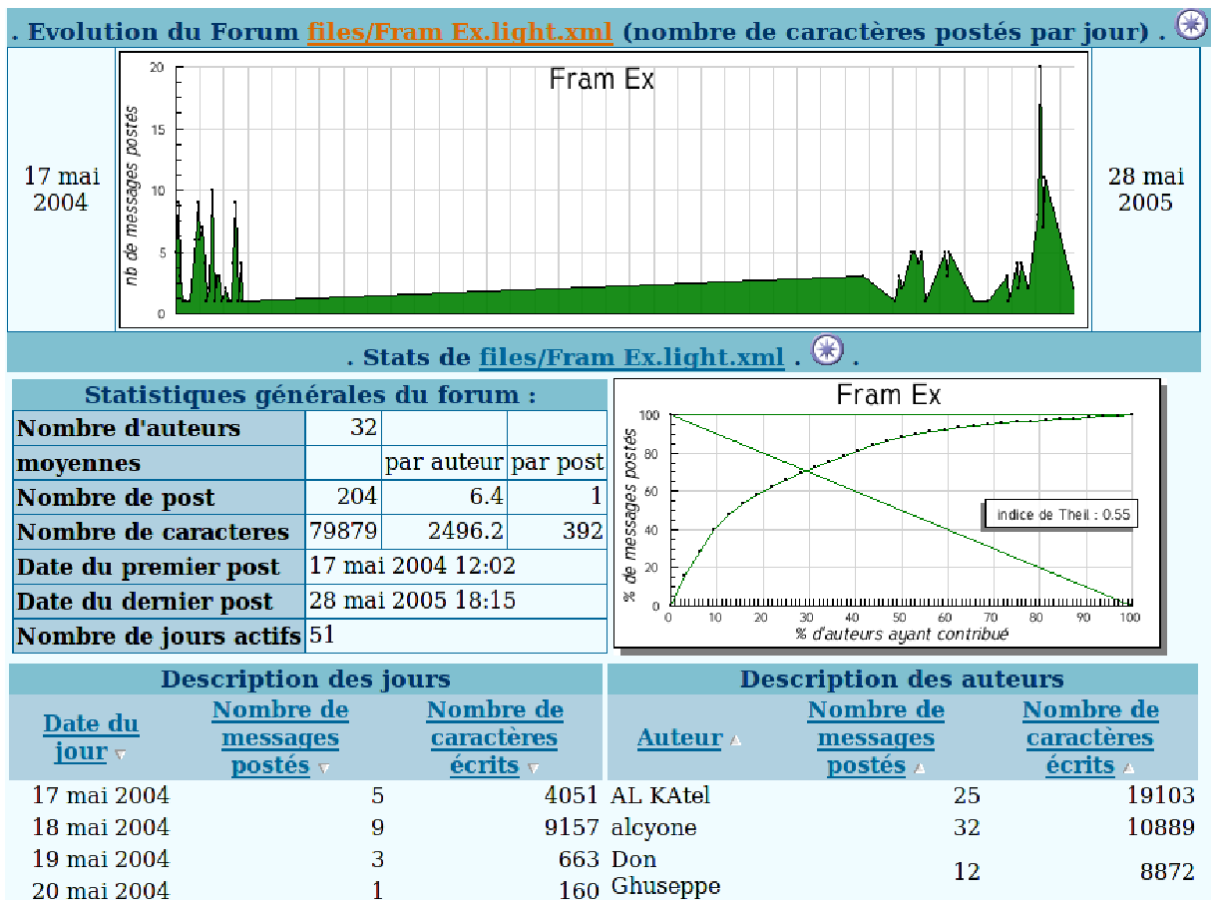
. Evolution du Forum files/Fram Ex.light.xml (nombre de caractères postés par jour) .

17 mai 2004

Fram Ex

20
15
10
5
0

nb de messages postés

28 mai 2005

. Stats de files/Fram Ex.light.xml . .

| Statistiques générales du forum : | | | |
|---|---|---|---|
| Nombre d'auteurs | 32 | | |
| moyennes | | par auteur | par post |
| Nombre de post | 204 | 6.4 | 1 |
| Nombre de caracteres | 79879 | 2496.2 | 392 |
| Date du premier post | 17 mai 2004 12:02 | | |
| Date du dernier post | 28 mai 2005 18:15 | | |
| Nombre de jours actifs | 51 | | |

Fram Ex

indice de Theil : 0.55

% de messages postés

100
80
60
40
20
0

0 10 20 30 40 50 60 70 80 90 100

% d'auteurs ayant contribué

Description des jours

| Date du jour | Nombre de messages postés | Nombre de caractères écrits |
|---|---|---|
| 17 mai 2004 | 5 | 4051 |
| 18 mai 2004 | 9 | 9157 |
| 19 mai 2004 | 3 | 663 |
| 20 mai 2004 | 1 | 160 |

Description des auteurs

| Auteur | Nombre de messages postés | Nombre de caractères écrits |
|---|---|---|
| AL KAtel | 25 | 19103 |
| alcyone | 32 | 10889 |
| Don Ghuseppe | 12 | 8872 |